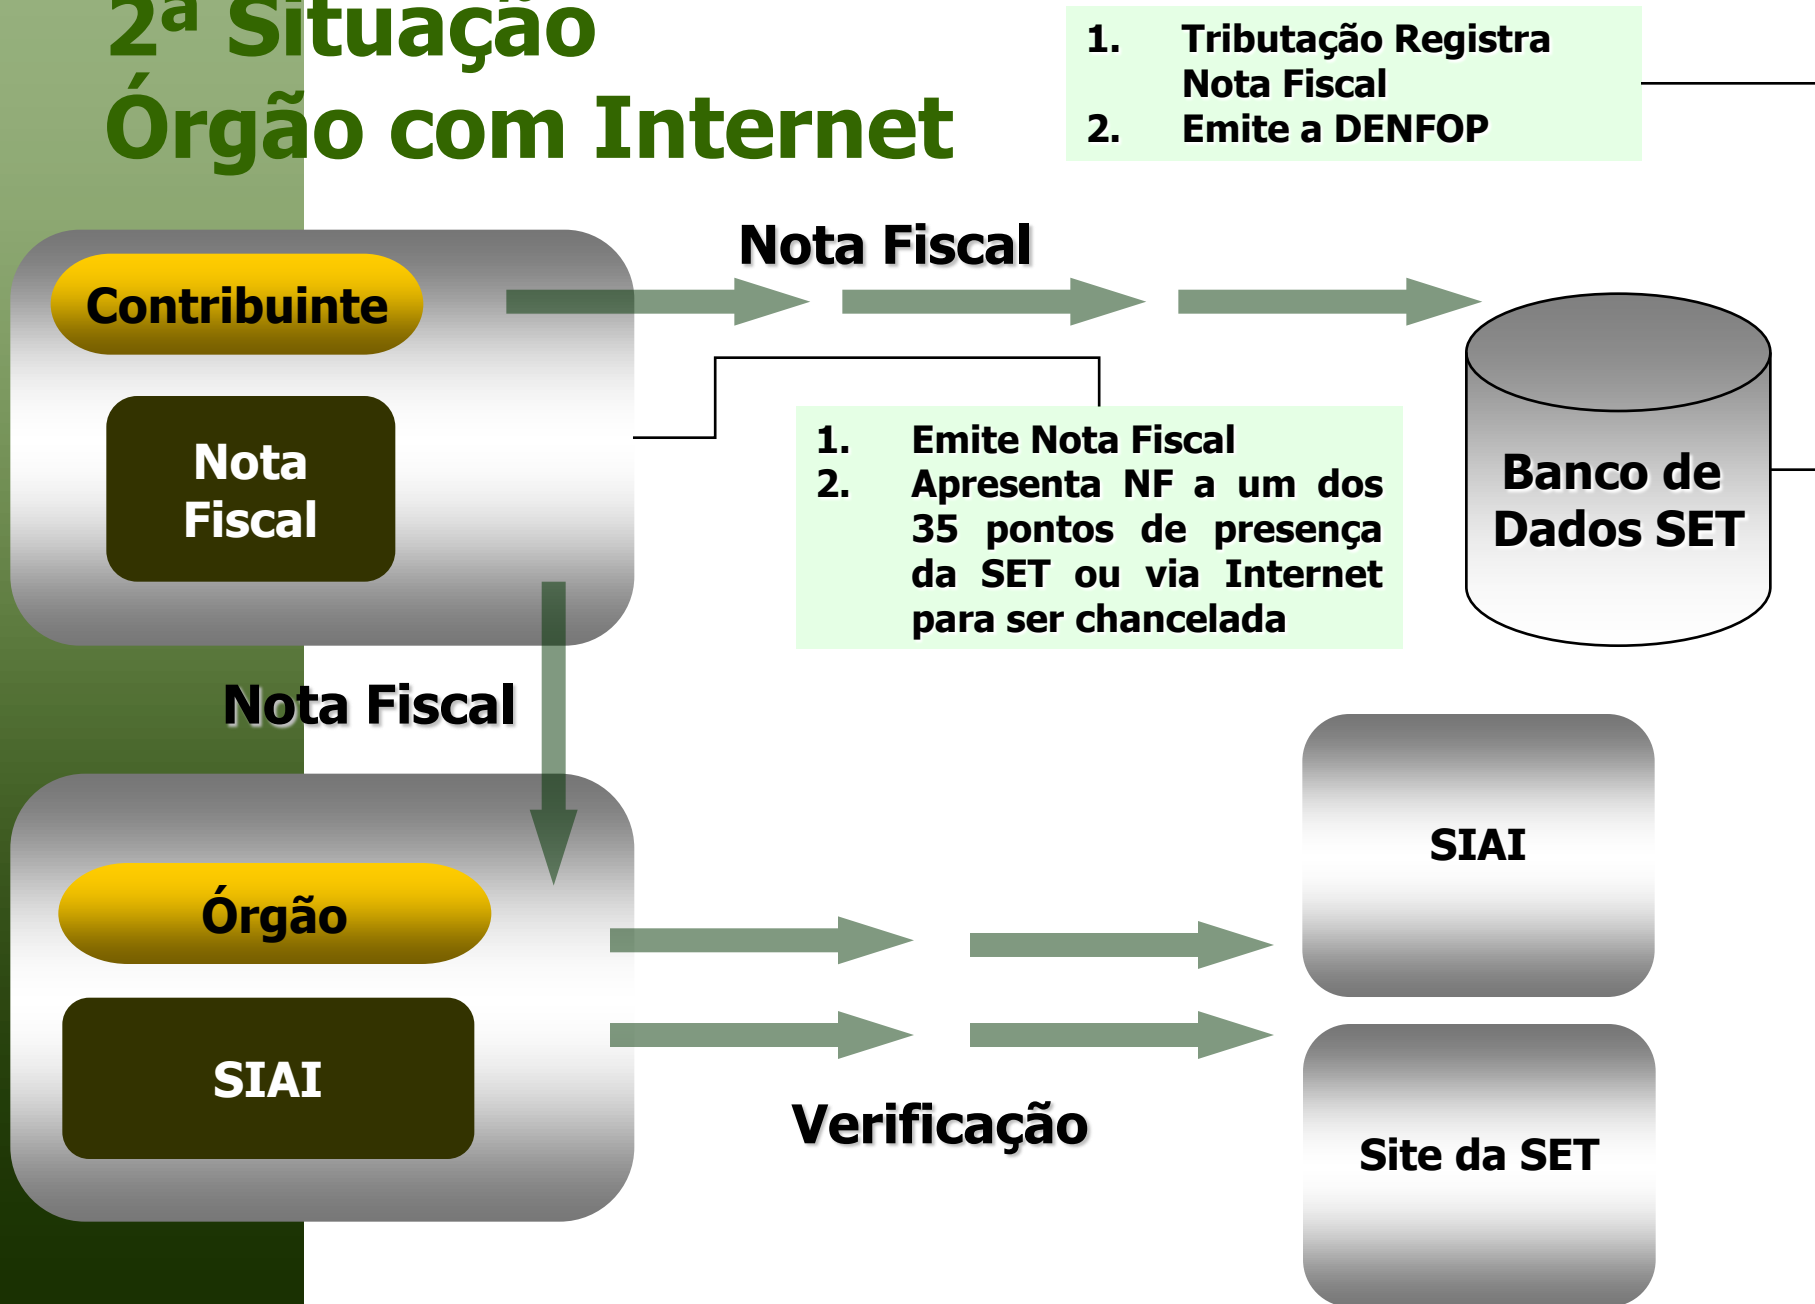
2ª Situação
Órgão com Internet

1. Tributação Registra Nota Fiscal
2. Emite a DENFOP

Nota Fiscal

Contribuinte

Nota Fiscal

1. Emite Nota Fiscal
2. Apresenta NF a um dos 35 pontos de presença da SET ou via Internet para ser chancelada

Banco de Dados SET

Nota Fiscal

SIAI

Órgão

SIAI

Verificação

Site da SET